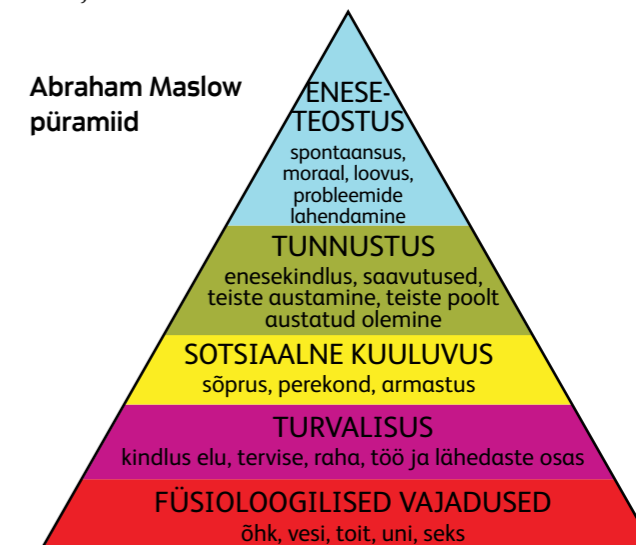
Abraham Maslow püramiid

ENESE-
TEOSTUS
spontaansus, moraal, loovus, probleemide lahendamine

TUNNUSTUS
enesekindlus, saavutused, teiste austamine, teiste poolt austatud olemine

SOTSIAALNE KUULUVUS
sõprus, perekond, armastus

TURVALISUS
kindlus elu, tervise, raha, töö ja lähedaste osas

FÜSIOLOOGILISED VAJADUSED
õhk, vesi, toit, uni, seks